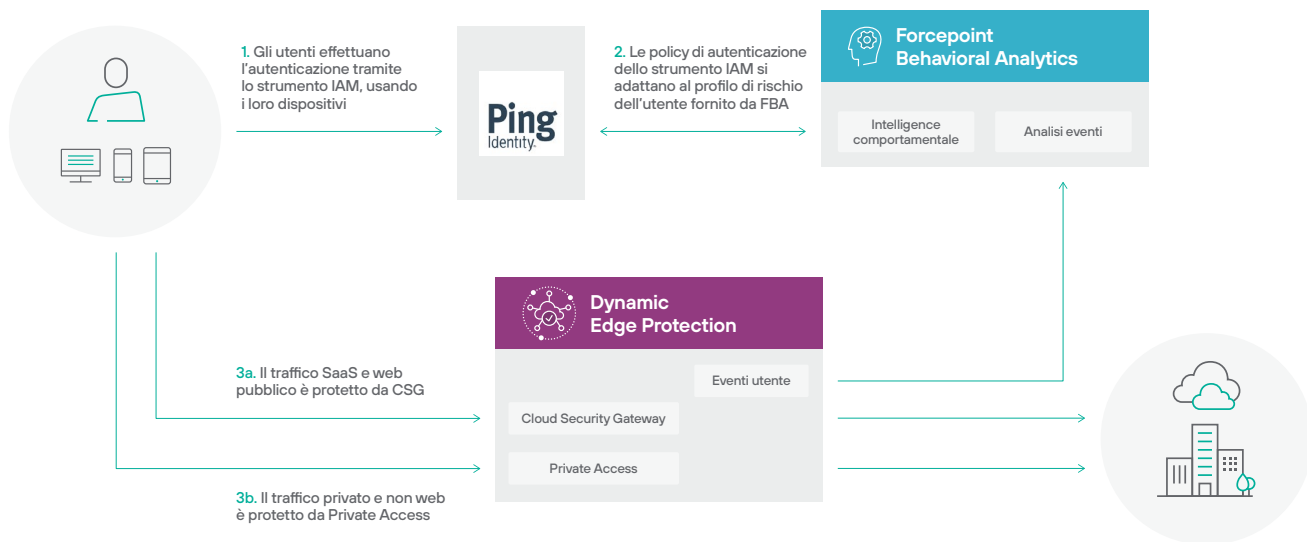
1. Gli utenti effettuano l'autenticazione tramite lo strumento IAM, usando i loro dispositivi

Ping Identity

2. Le policy di autenticazione dello strumento IAM si adattano al profilo di rischio dell'utente fornito da FBA

Forcepoint Behavioral Analytics

Intelligence comportamentale

Analisi eventi

Dynamic Edge Protection

3a. Il traffico SaaS e web pubblico è protetto da CSG

Eventi utente

Cloud Security Gateway

Private Access

3b. Il traffico privato e non web è protetto da Private Access